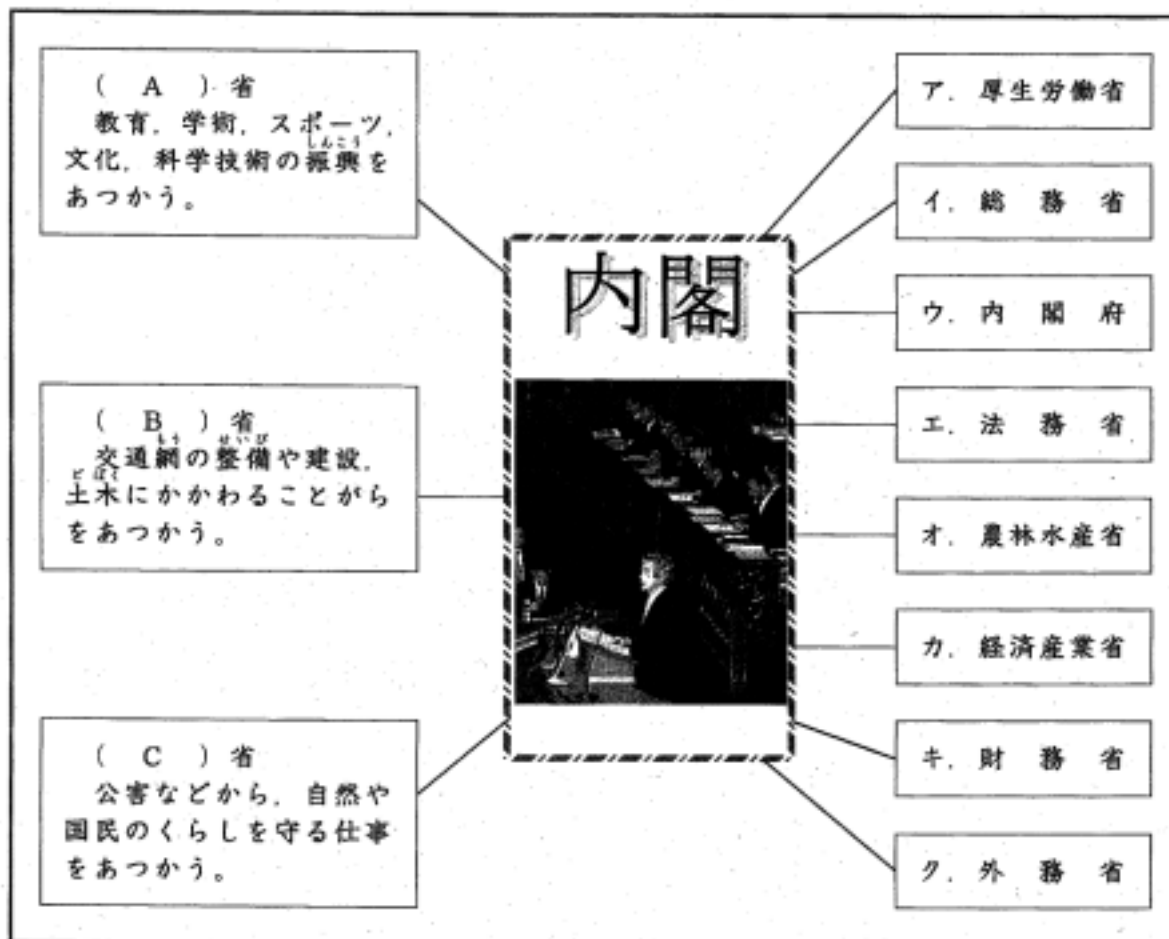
( A ) 省
教育, 学術, スポーツ, 文化, 科学技術の振興(しんこう)をあつかう。

( B ) 省
交通網(もう)の整備(せいび)や建設, 土木(どぼく)にかかわることがらをあつかう。

( C ) 省
公害などから, 自然や国民のくらしを守る仕事をあつかう。

内閣

ア. 厚生労働省

イ. 総務省

ウ. 内閣府

エ. 法務省

オ. 農林水産省

カ. 経済産業省

キ. 財務省

ク. 外務省